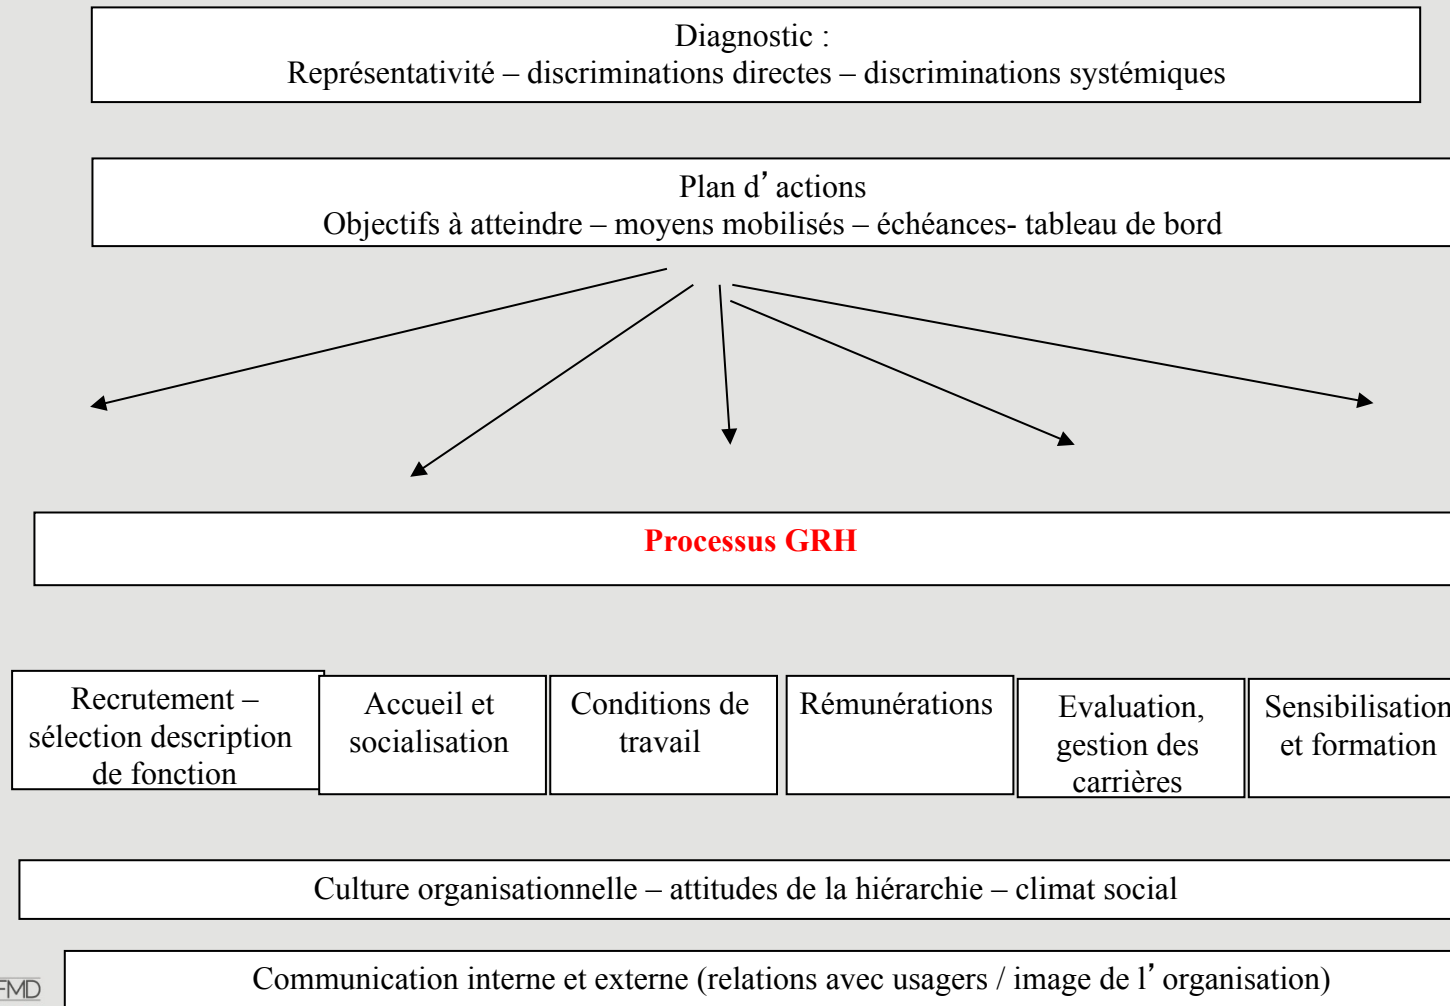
Diagnostic :
Représentativité – discriminations directes – discriminations systémiques

Plan d'actions
Objectifs à atteindre – moyens mobilisés – échéances- tableau de bord

Processus GRH

Recrutement – sélection description de fonction

Accueil et socialisation

Conditions de travail

Rémunérations

Evaluation, gestion des carrières

Sensibilisation et formation

Culture organisationnelle – attitudes de la hiérarchie – climat social

Communication interne et externe (relations avec usagers / image de l'organisation)

FMD